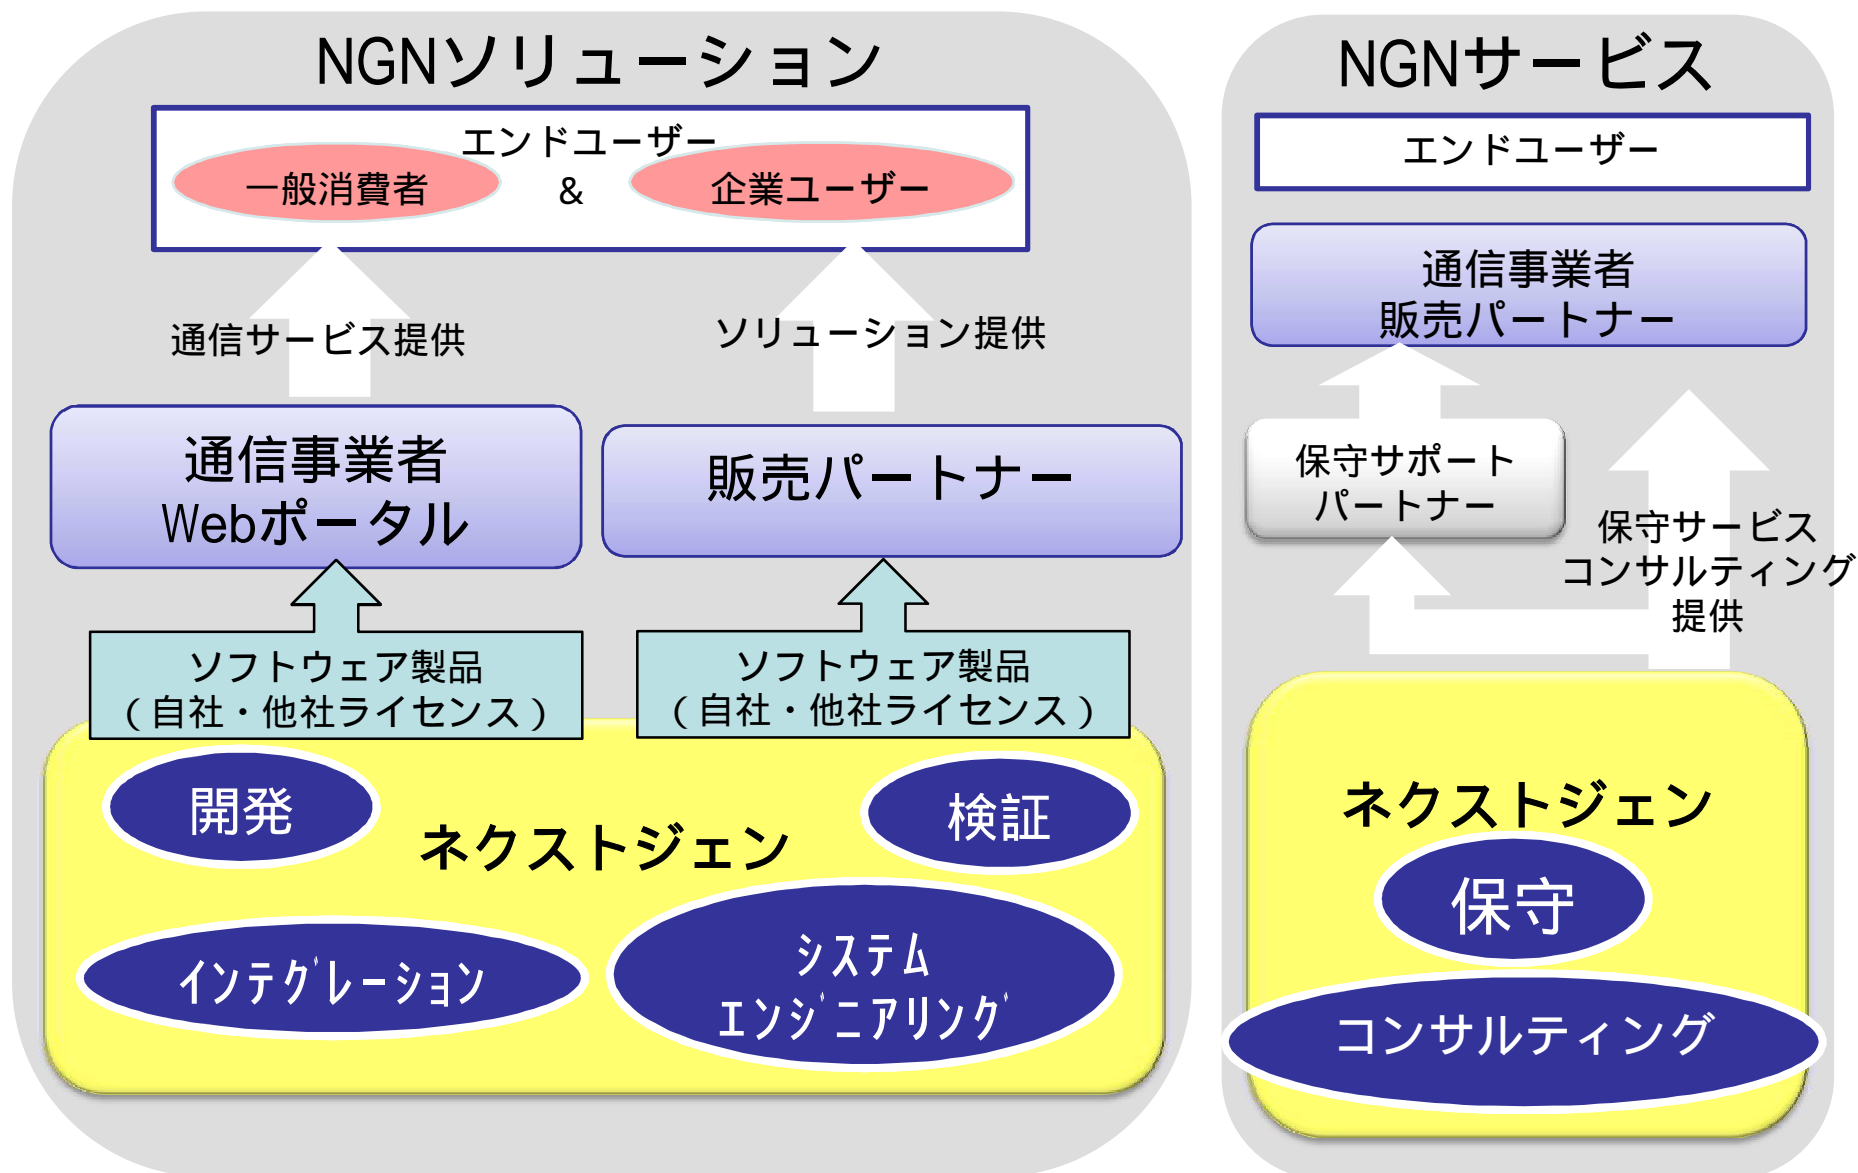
NGNソリューション

エンドユーザー

一般消費者

&

企業ユーザー

通信サービス提供

ソリューション提供

通信事業者
Webポータル

販売パートナー

ソフトウェア製品
（自社・他社ライセンス）

ソフトウェア製品
（自社・他社ライセンス）

開発

ネクストジェン

検証

ｲﾝﾃｸﾞﾚｰｼｮﾝ

ｼｽﾃﾑ
ｴﾝｼﾞﾆｱﾘﾝｸﾞ

NGNサービス

エンドユーザー

通信事業者
販売パートナー

保守サポート
パートナー

保守サービス
コンサルティング
提供

ネクストジェン

保守

コンサルティング